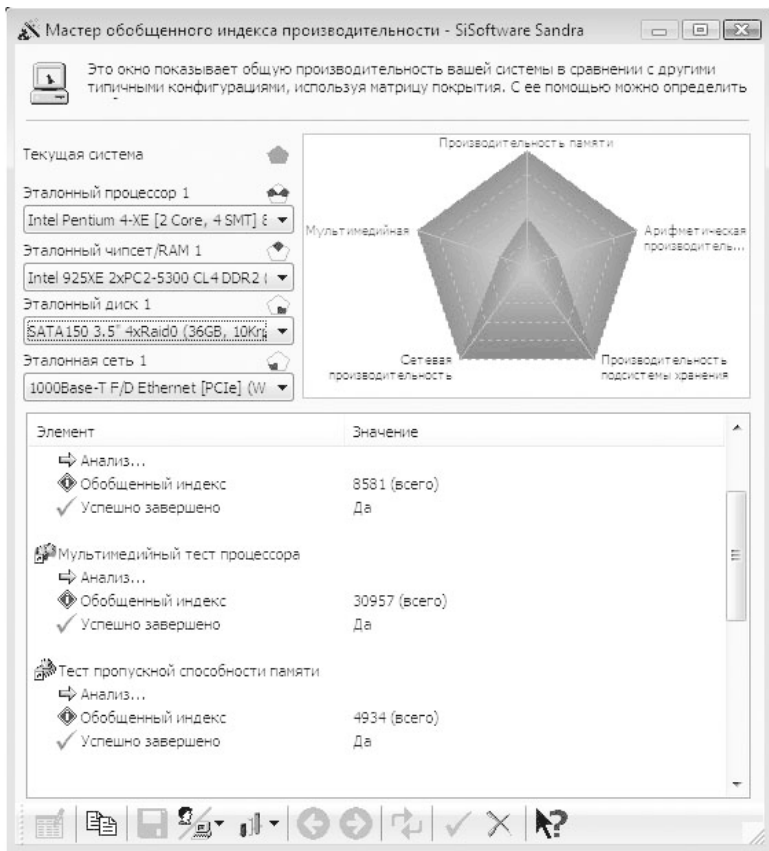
Мастер обобщенного индекса производительности - SiSoftware Sandra

Это окно показывает общую производительность вашей системы в сравнении с другими типичными конфигурациями, используя матрицу покрытия. С ее помощью можно определить

Текущая система

Эталонный процессор 1

Intel Pentium 4-XE [2 Core, 4 SMT] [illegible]

Эталонный чипсет/RAM 1

Intel 925XE 2xPC2-5300 CL4 DDR2 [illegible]

Эталонный диск 1

SATA150 3.5" 4xRaid0 (36GB, 10Kr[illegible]

Эталонная сеть 1

1000Base-T F/D Ethernet [PCIe] (W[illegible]

Производительность памяти

Мультимедийная

Арифметическая производитель...

Сетевая производительность

Производительность подсистемы хранения

| Элемент | Значение |
|---|---|
| Анализ... | |
| Обобщенный индекс | 8581 (всего) |
| Успешно завершено | Да |
| Мультимедийный тест процессора | |
| Анализ... | |
| Обобщенный индекс | 30957 (всего) |
| Успешно завершено | Да |
| Тест пропускной способности памяти | |
| Анализ... | |
| Обобщенный индекс | 4934 (всего) |
| Успешно завершено | Да |